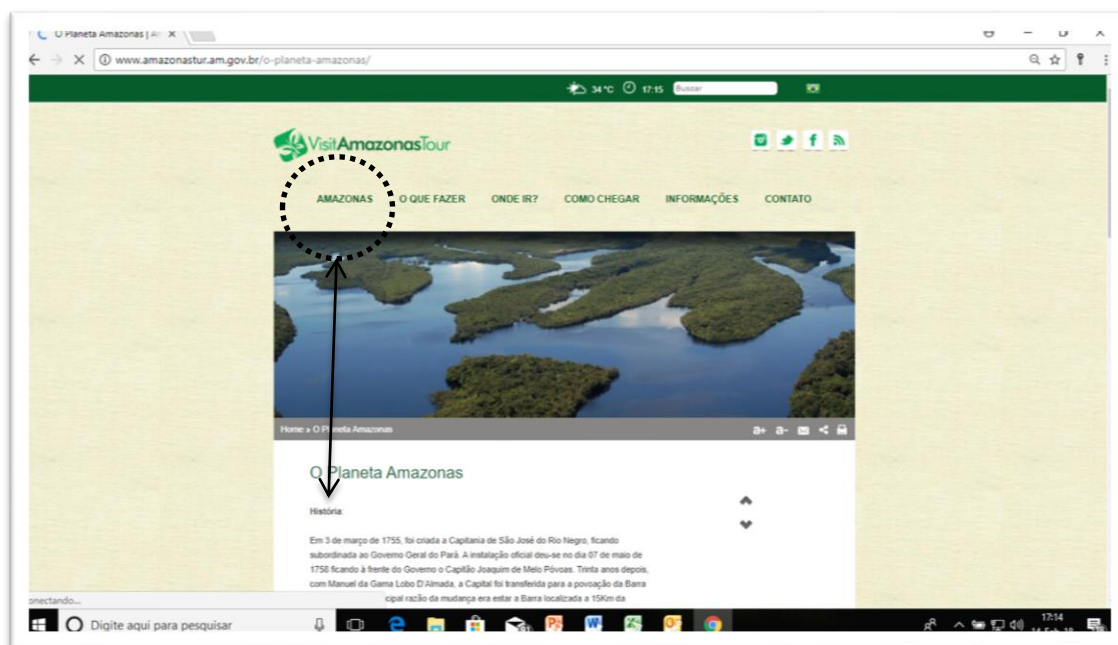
O Planeta Amazonas | A

www.amazonastur.am.gov.br/o-planeta-amazonas/

34°C 17:15 Buscar

VisitAmazonasTour

AMAZONAS O QUE FAZER ONDE IR? COMO CHEGAR INFORMAÇÕES CONTATO

Home » O Planeta Amazonas

a+ a-

O Planeta Amazonas

História:

Em 3 de março de 1755, foi criada a Capitania de São José do Rio Negro, ficando subordinada ao Governo Geral do Pará. A instalação oficial deu-se no dia 07 de maio de 1758 ficando à frente do Governo o Capitão Joaquim de Melo Póvoas. Trinta anos depois, com Manuel da Gama Lobo D'Almada, a Capital foi transferida para a povoação da Barra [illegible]cipal razão da mudança era estar a Barra localizada a 15Km da

onectando...

Digite aqui para pesquisar

17:14